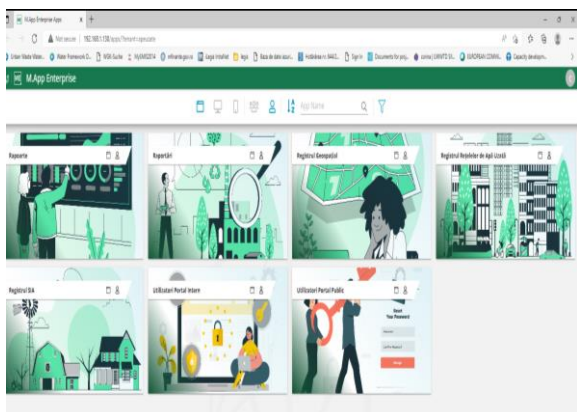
M.App Enterprise Apps

Not secure | 192.168.1.158/apps/?tenant=operator

Urban Waste Wate... | Water Framework D... | WISE Guide | MyAMDS014 | mfinante.gov.ro | Legis Intralnet | legis | Baza de date azuri... | Hotărârea nr. 944/2... | Sign in | Documents for proj... | comisi | UWWTD SI... | EUROPEAN COMM... | Capacity developm...

M.App Enterprise

App Name

Raporte

Rapoarte

Registrul Geospațial

Registrul Rețelelor de Apă Uzată

Registrul SIA

Utilizatori Portal Intern

Utilizatori Portal Public

Reset Your Password